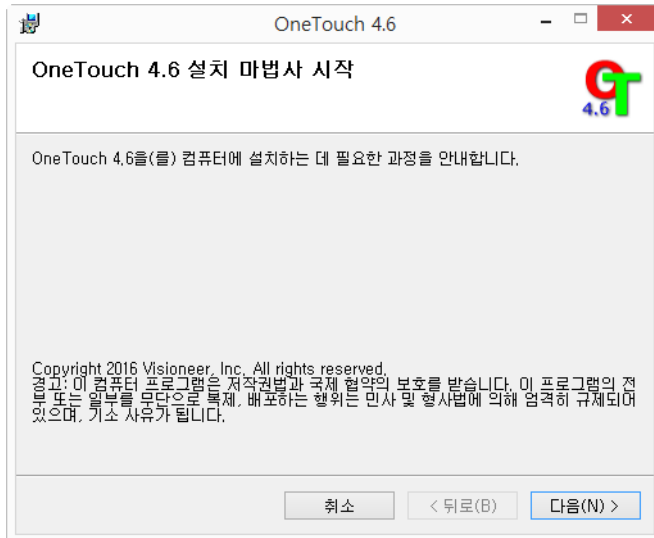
OneTouch 4.6

OneTouch 4.6 설치 마법사 시작

4.6

OneTouch 4.6을(를) 컴퓨터에 설치하는 데 필요한 과정을 안내합니다.

Copyright 2016 Visioneer, Inc. All rights reserved.
경고: 이 컴퓨터 프로그램은 저작권법과 국제 협약의 보호를 받습니다. 이 프로그램의 전부 또는 일부를 무단으로 복제, 배포하는 행위는 민사 및 형사법에 의해 엄격히 규제되어 있으며, 기소 사유가 됩니다.

취소
< 뒤로(B)
다음(N) >